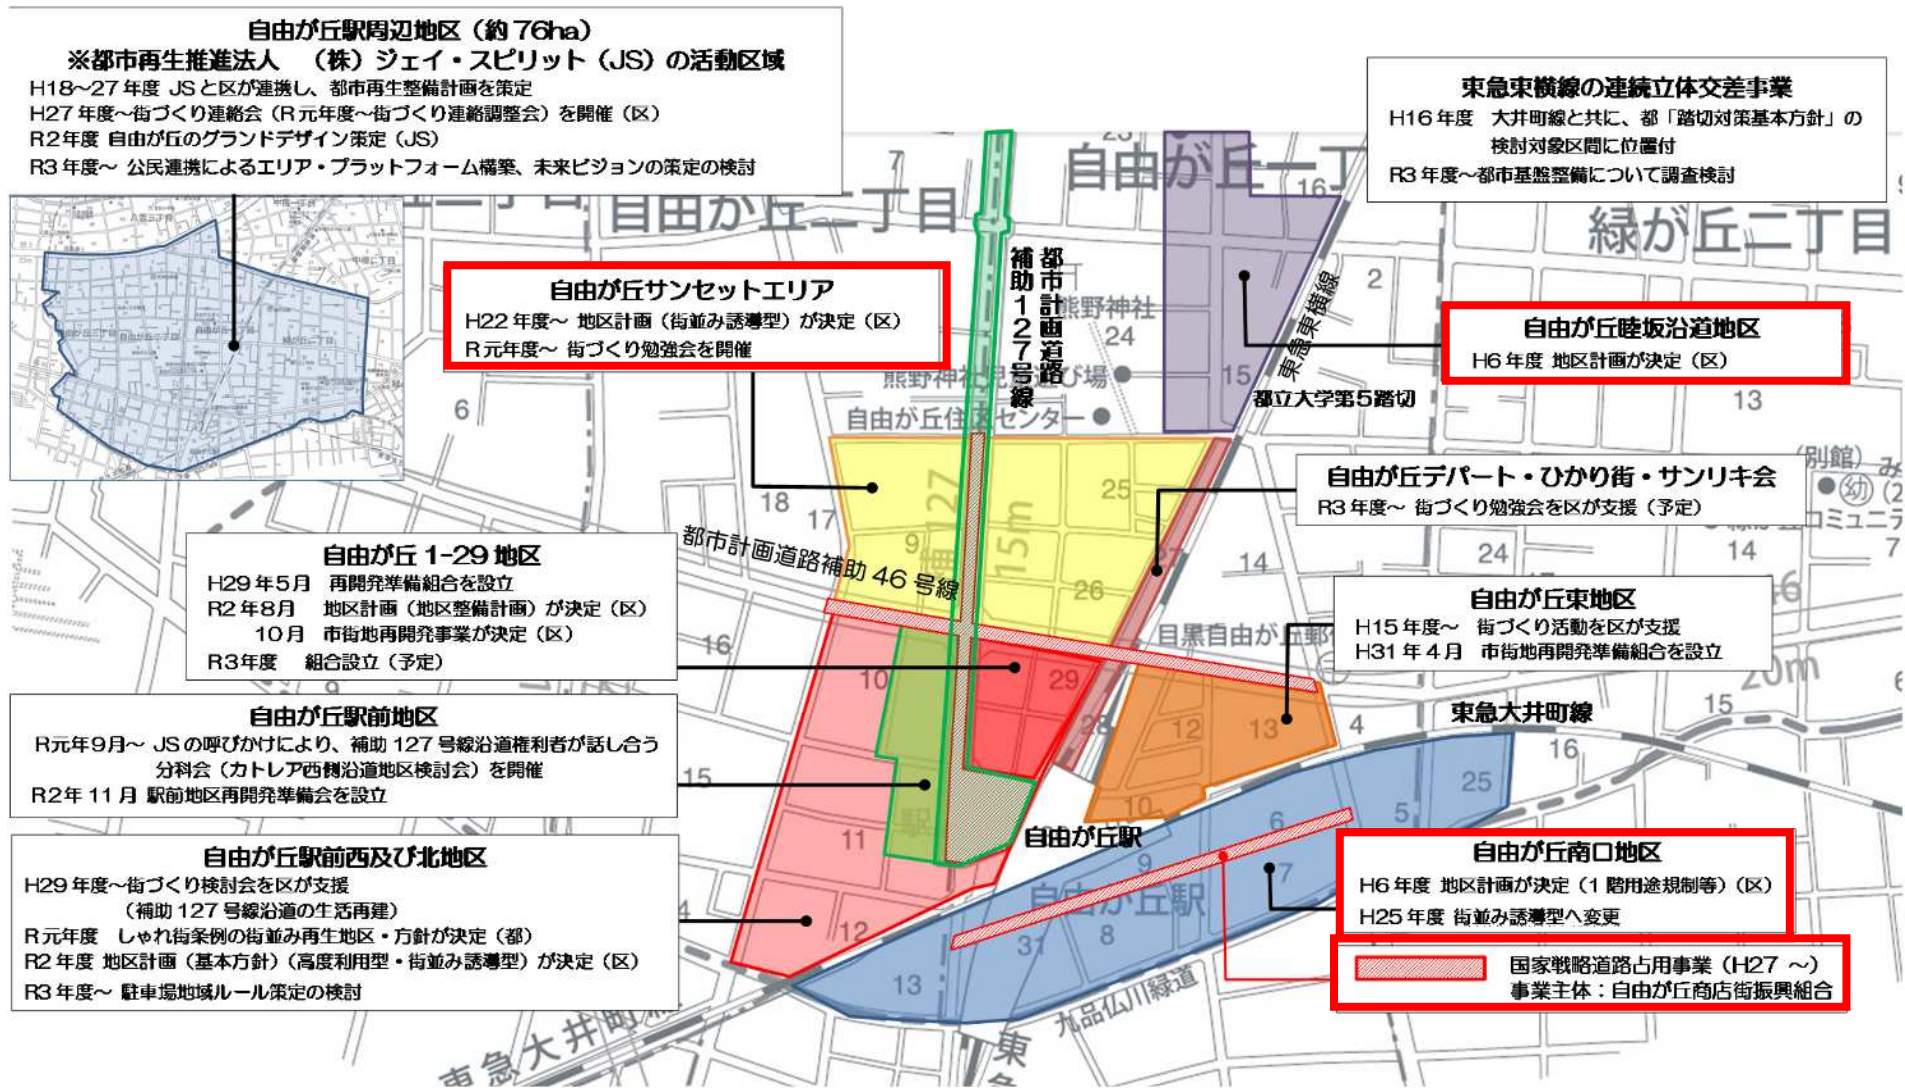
自由が丘駅周辺地区（約 76ha）
※都市再生推進法人　（株）ジェイ・スピリット（JS）の活動区域
H18～27 年度 JS と区が連携し、都市再生整備計画を策定
H27 年度～街づくり連絡会（R 元年度～街づくり連絡調整会）を開催（区）
R2 年度 自由が丘のグランドデザイン策定（JS）
R3 年度～ 公民連携によるエリア・プラットフォーム構築、未来ビジョンの策定の検討

東急東横線の連続立体交差事業
H16 年度　大井町線と共に、都「踏切対策基本方針」の検討対象区間に位置付
R3 年度～都市基盤整備について調査検討

自由が丘一丁目
自由が丘二丁目
緑が丘二丁目

自由が丘サンセットエリア
H22 年度～ 地区計画（街並み誘導型）が決定（区）
R 元年度～ 街づくり勉強会を開催

都市計画道路補助127号線
熊野神社
熊野神社児童遊び場
自由が丘住区センター
東急東横線
都立大学第5踏切

自由が丘睦坂沿道地区
H6 年度 地区計画が決定（区）

自由が丘デパート・ひかり街・サンリキ会
R3 年度～ 街づくり勉強会を区が支援（予定）

都市計画道路補助 46 号線

自由が丘 1-29 地区
H29 年 5 月　再開発準備組合を設立
R2 年 8 月　地区計画（地区整備計画）が決定（区）
　10 月　市街地再開発事業が決定（区）
R3 年度　組合設立（予定）

自由が丘東地区
H15 年度～　街づくり活動を区が支援
H31 年 4 月　市街地再開発準備組合を設立

東急大井町線

自由が丘駅前地区
R 元年 9 月～ JS の呼びかけにより、補助 127 号線沿道権利者が話し合う分科会（カトレア西側沿道地区検討会）を開催
R2 年 11 月 駅前地区再開発準備会を設立

自由が丘駅

自由が丘南口地区
H6 年度 地区計画が決定（1 階用途規制等）（区）
H25 年度 街並み誘導型へ変更

自由が丘駅前西及び北地区
H29 年度～街づくり検討会を区が支援
（補助 127 号線沿道の生活再建）
R 元年度　しゃれ街条例の街並み再生地区・方針が決定（都）
R2 年度 地区計画（基本方針）（高度利用型・街並み誘導型）が決定（区）
R3 年度～ 駐車場地域ルール策定の検討

国家戦略道路占用事業（H27 ～）
事業主体：自由が丘商店街振興組合

九品仏川緑道
東急大井町線